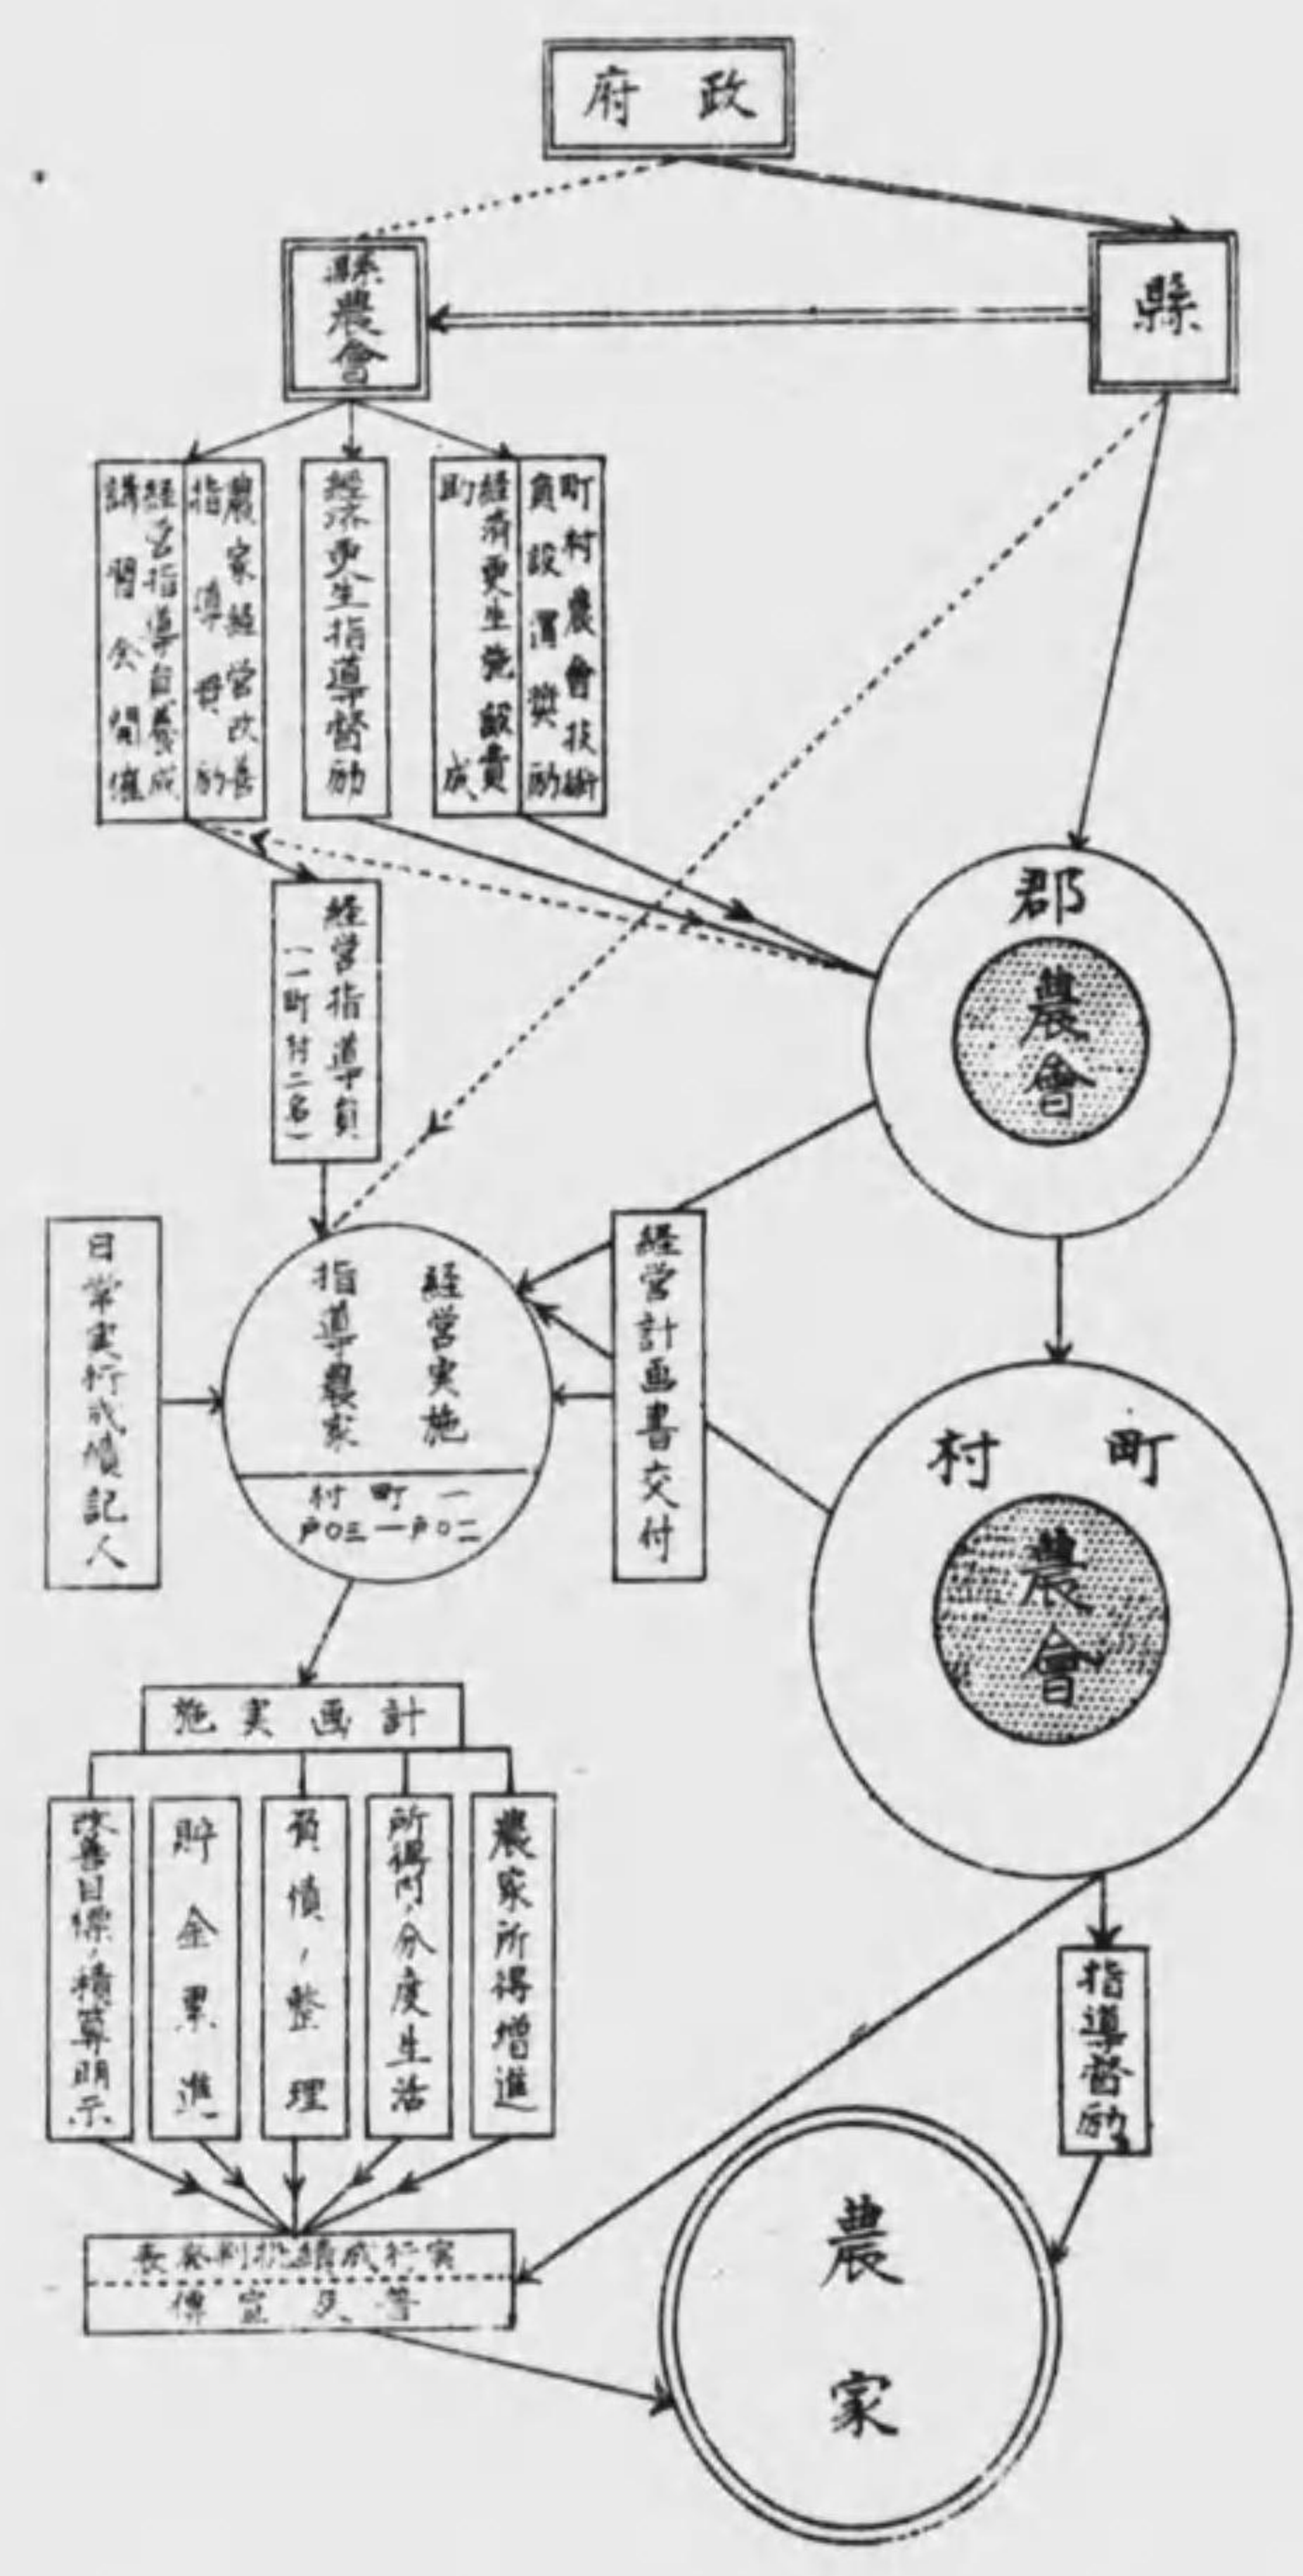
府政

縣農會

縣

經營指導員養成講習會開催

農家經營改善指導奬勵

經濟更生指導督勵

經濟更生委員養成助

町村農會技術員設置奬勵

郡
農會

經營指導員
（一町村二名）

日常實行成績記入

經營實施
指導農家
一町村一戶乃至三戶

經營計畫書交付

町村
農會

計畫實施

改善目標ノ積算明示

貯金累進

負債ノ整理

所得ノ分度生活

農家所得増進

指導督勵

實行成績ノ批判發表
等及宣傳

農家